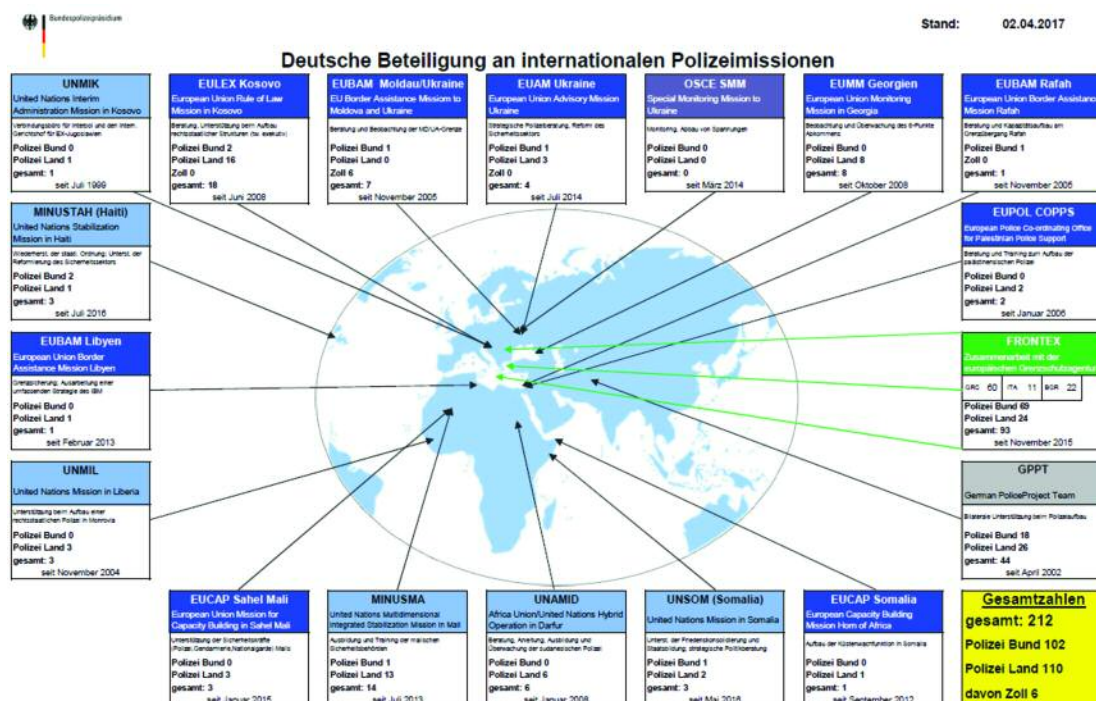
Bundespolizeipräsidium

Stand: 02.04.2017

Deutsche Beteiligung an internationalen Polizeimissionen

UNMIK
United Nations Interim Administration Mission in Kosovo
Verbindungsbüro für Interpol und den Intern. Gerichtshof für Ex-Jugoslawien
Polizei Bund 0
Polizei Land 1
gesamt: 1
seit Juli 1999

EULEX Kosovo
European Union Rule of Law Mission in Kosovo
Beratung, Unterstützung beim Aufbau rechtsstaatlicher Strukturen (tw. exekutiv)
Polizei Bund 2
Polizei Land 16
Zoll 0
gesamt: 18
seit Juni 2008

EUBAM Moldau/Ukraine
EU Border Assistance Mission to Moldova and Ukraine
Beratung und Beobachtung der MD/UA-Grenze
Polizei Bund 1
Polizei Land 0
Zoll 6
gesamt: 7
seit November 2005

EUAM Ukraine
European Union Advisory Mission Ukraine
Strategische Polizeiberatung, Reform des Sicherheitssektors
Polizei Bund 1
Polizei Land 3
Zoll 0
gesamt: 4
seit Juli 2014

OSCE SMM
Special Monitoring Mission to Ukraine
Monitoring, Abbau von Spannungen
Polizei Bund 0
Polizei Land 0
gesamt: 0
seit März 2014

EUMM Georgien
European Union Monitoring Mission in Georgia
Beobachtung und Überwachung des 6-Punkte Abkommens
Polizei Bund 0
Polizei Land 8
gesamt: 8
seit Oktober 2008

EUBAM Rafah
European Union Border Assistance Mission Rafah
Beratung und Kapazitätsaufbau am Grenzübergang Rafah
Polizei Bund 1
Zoll 0
gesamt: 1
seit November 2005

MINUSTAH (Haiti)
United Nations Stabilization Mission in Haiti
Wiederherst. der staatl. Ordnung; Unterst. der Reformierung des Sicherheitssektors
Polizei Bund 2
Polizei Land 1
gesamt: 3
seit Juli 2016

EUPOL COPPS
European Police Co-ordinating Office for Palestinian Police Support
Beratung und Training zum Aufbau der palästinensischen Polizei
Polizei Bund 0
Polizei Land 2
gesamt: 2
seit Januar 2006

EUBAM Libyen
European Union Border Assistance Mission Libyen
Grenzsicherung; Ausarbeitung einer umfassenden Strategie des IBM
Polizei Bund 0
Polizei Land 1
gesamt: 1
seit Februar 2013

FRONTEX
Zusammenarbeit mit der europäischen Grenzschutzagentur
| GRC | 60 | ITA | 11 | BGR | 22 |
|---|---|---|---|---|---|
Polizei Bund 69
Polizei Land 24
gesamt: 93
seit November 2015

UNMIL
United Nations Mission in Liberia
Unterstützung beim Aufbau einer rechtsstaatlichen Polizei in Monrovia
Polizei Bund 0
Polizei Land 3
gesamt: 3
seit November 2004

GPPT
German PoliceProject Team
Bilaterale Unterstützung beim Polizeiaufbau
Polizei Bund 18
Polizei Land 26
gesamt: 44
seit April 2002

EUCAP Sahel Mali
European Union Mission for Capacity Building in Sahel Mali
Unterstützung der Sicherheitskräfte (Polizei, Gendarmerie, Nationalgarde) Malis
Polizei Bund 0
Polizei Land 3
gesamt: 3
seit Januar 2015

MINUSMA
United Nations Multidimensional Integrated Stabilization Mission in Mali
Ausbildung und Training der malischen Sicherheitsbehörden
Polizei Bund 1
Polizei Land 13
gesamt: 14
seit Juli 2013

UNAMID
Africa Union/United Nations Hybrid Operation in Darfur
Beratung, Anleitung, Ausbildung und Überwachung der sudanesischen Polizei
Polizei Bund 0
Polizei Land 6
gesamt: 6
seit Januar 2008

UNSOM (Somalia)
United Nations Mission in Somalia
Unterst. der Friedenskonsolidierung und Staatsbildung; strategische Politikberatung
Polizei Bund 1
Polizei Land 2
gesamt: 3
seit Mai 2016

EUCAP Somalia
European Capacity Building Mission Horn of Africa
Aufbau der Küstenwachfunktion in Somalia
Polizei Bund 0
Polizei Land 1
gesamt: 1
seit September 2012

Gesamtzahlen
gesamt: 212
Polizei Bund 102
Polizei Land 110
davon Zoll 6